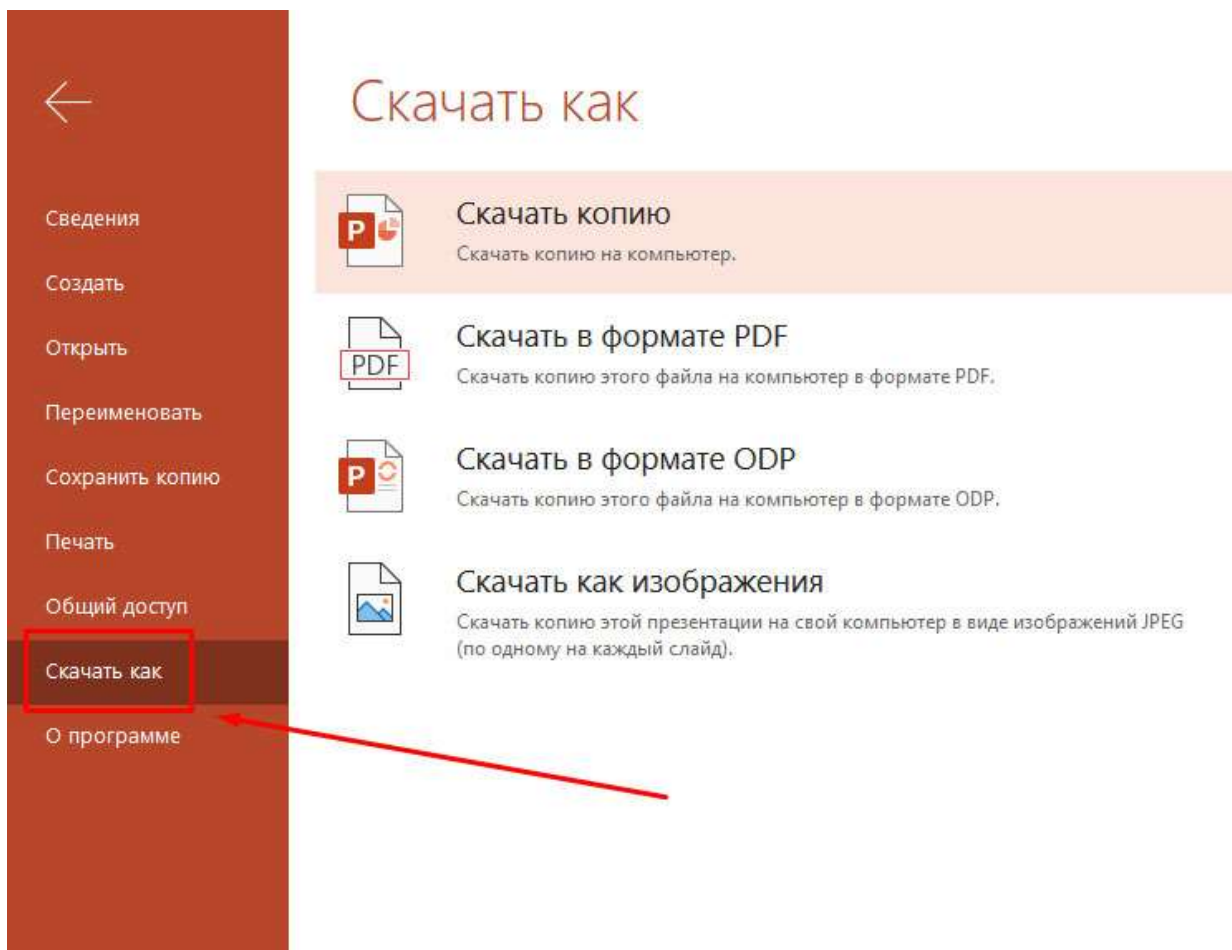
Сведения
Создать
Открыть
Переименовать
Сохранить копию
Печать
Общий доступ
Скачать как
О программе

Скачать как

P
Скачать копию
Скачать копию на компьютер.

PDF
Скачать в формате PDF
Скачать копию этого файла на компьютер в формате PDF.

P
Скачать в формате ODP
Скачать копию этого файла на компьютер в формате ODP.

Скачать как изображения
Скачать копию этой презентации на свой компьютер в виде изображений JPEG (по одному на каждый слайд).